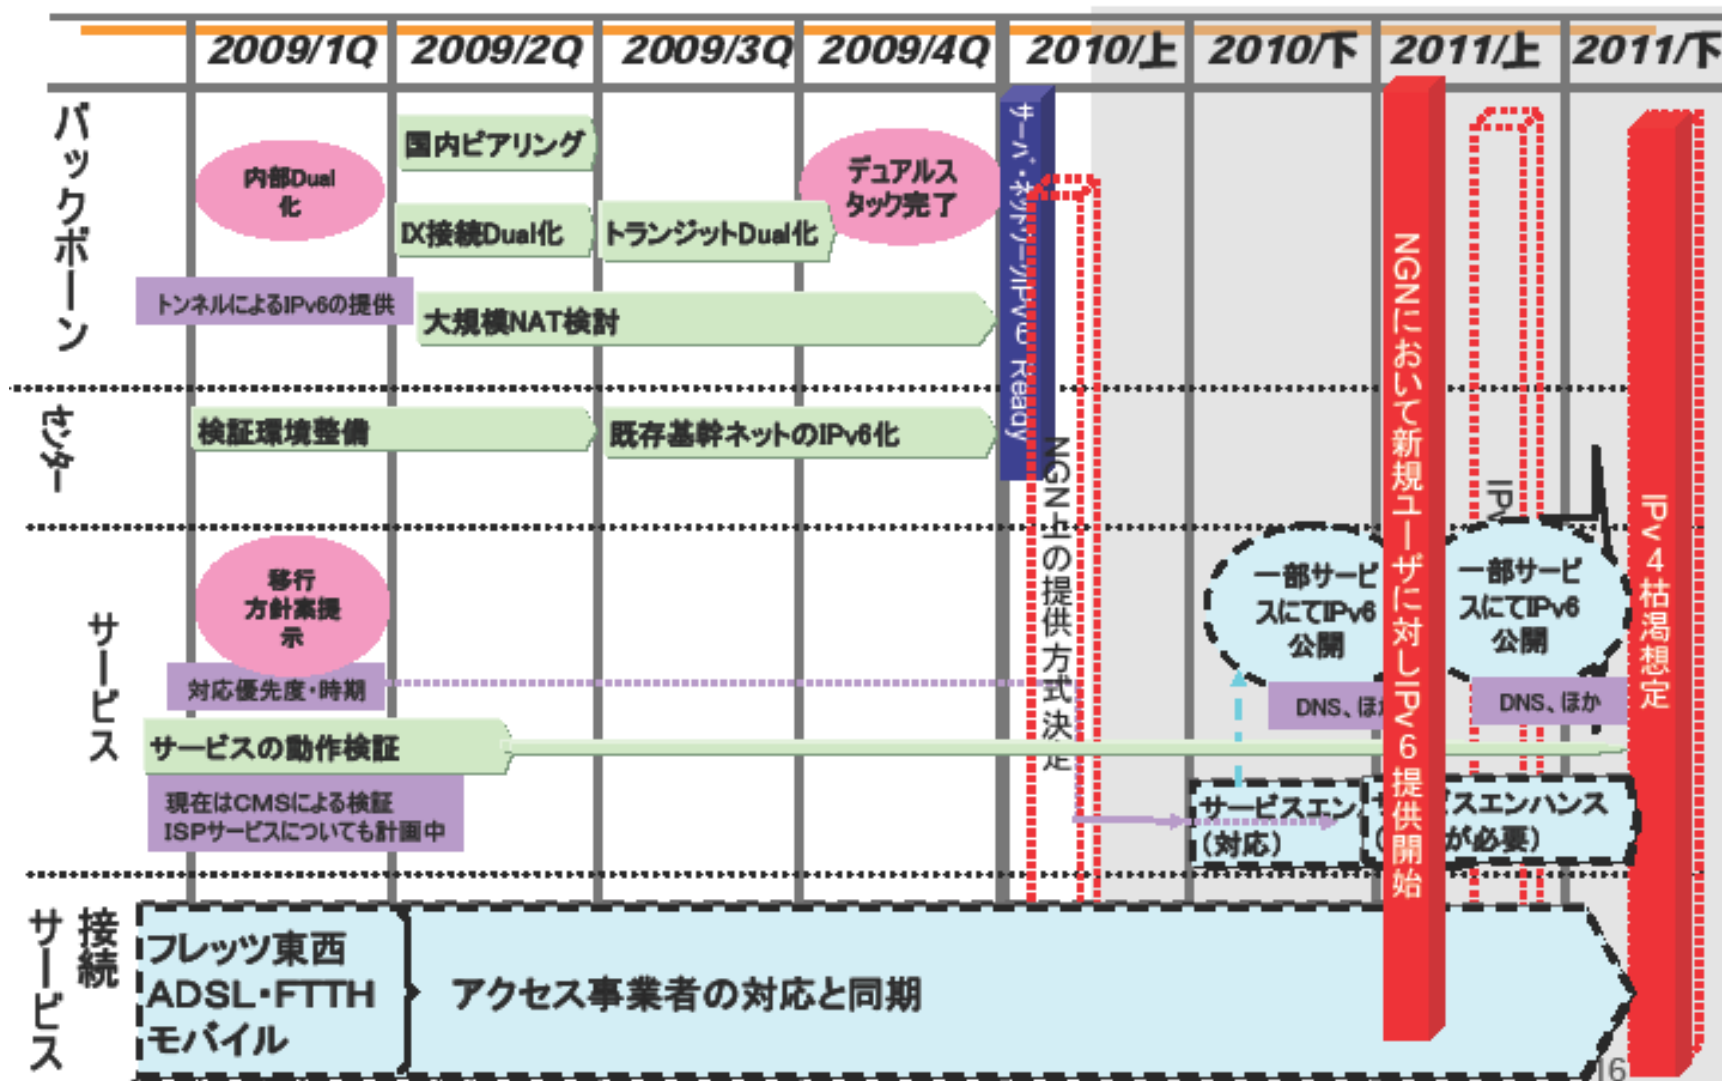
2009/1Q 2009/2Q 2009/3Q 2009/4Q 2010/上 2010/下 2011/上 2011/下

バックボーン

内部Dual化

国内ピアリング

IX接続Dual化

トランジットDual化

デュアルスタック完了

トンネルによるIPv6の提供

大規模NAT検討

サーバ・ネットワークIPv6 Ready

センター

検証環境整備

既存基幹ネットのIPv6化

NGN上の提供方式決定

NGNにおいて新規ユーザに対しIPv6提供開始

IPv4枯渇想定

IPv

サービス

移行方針案提示

対応優先度・時期

サービスの動作検証

現在はCMSによる検証
ISPサービスについても計画中

一部サービスにてIPv6公開

DNS、ほか

一部サービスにてIPv6公開

DNS、ほか

サービスエン(対応)

サービスエンハンス(が必要)

接続サービス

フレッツ東西
ADSL・FTTH
モバイル

アクセス事業者の対応と同期

16